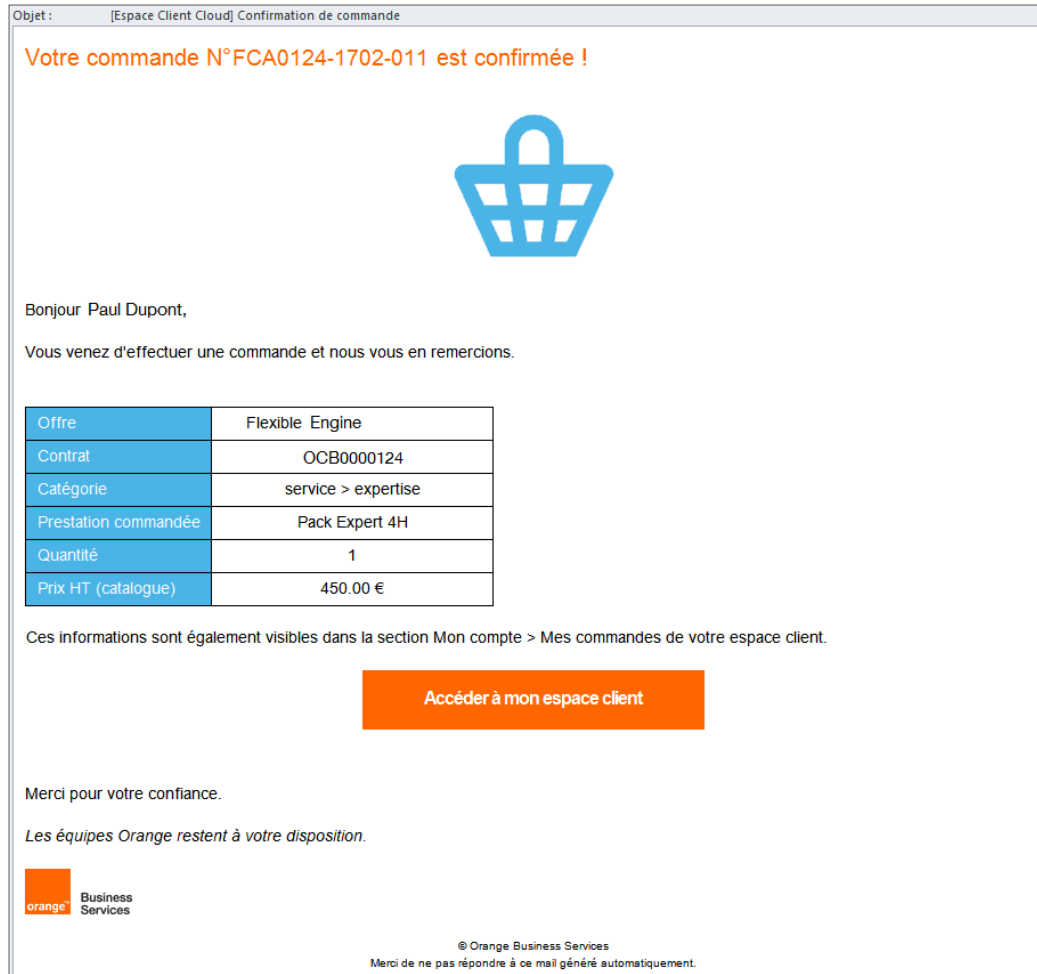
Objet : [Espace Client Cloud] Confirmation de commande

Votre commande N°FCA0124-1702-011 est confirmée !

Bonjour Paul Dupont,

Vous venez d'effectuer une commande et nous vous en remercions.

| Offre | Flexible Engine |
|---|---|
| Contrat | OCB0000124 |
| Catégorie | service > expertise |
| Prestation commandée | Pack Expert 4H |
| Quantité | 1 |
| Prix HT (catalogue) | 450.00 € |

Ces informations sont également visibles dans la section Mon compte > Mes commandes de votre espace client.

Accéder à mon espace client

Merci pour votre confiance.

Les équipes Orange restent à votre disposition.

orange™ Business Services

© Orange Business Services
Merci de ne pas répondre à ce mail généré automatiquement.